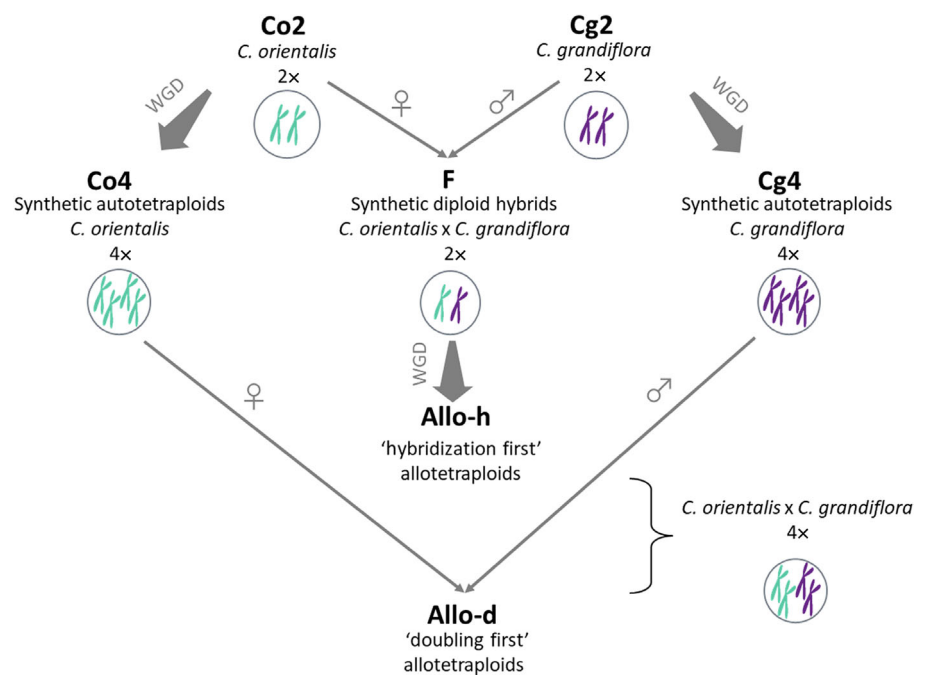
Co2
C. orientalis
2×

Cg2
C. grandiflora
2×

WGD

♀

♂

WGD

Co4
Synthetic autotetraploids
C. orientalis
4×

F
Synthetic diploid hybrids
C. orientalis x C. grandiflora
2×

Cg4
Synthetic autotetraploids
C. grandiflora
4×

WGD

♀

♂

Allo-h
'hybridization first'
allotetraploids

C. orientalis x C. grandiflora
4×

Allo-d
'doubling first'
allotetraploids